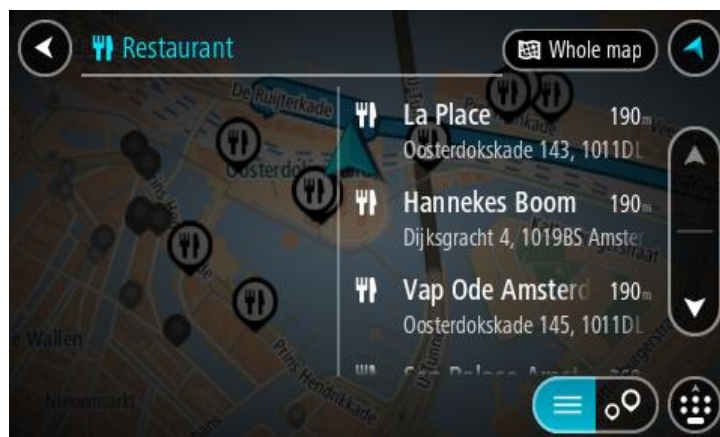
Restaurant

Whole map

La Place 190m
Oosterdokskade 143, 1011DL

Hannekes Boom 190m
Dijksgracht 4, 1019BS Amster

Vap Ode Amsterd 190m
Oosterdokskade 145, 1011DL

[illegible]

De Ruijterkade
Oosterdok
Prins Hendrikkade
Wallen
Nieuwmarkt